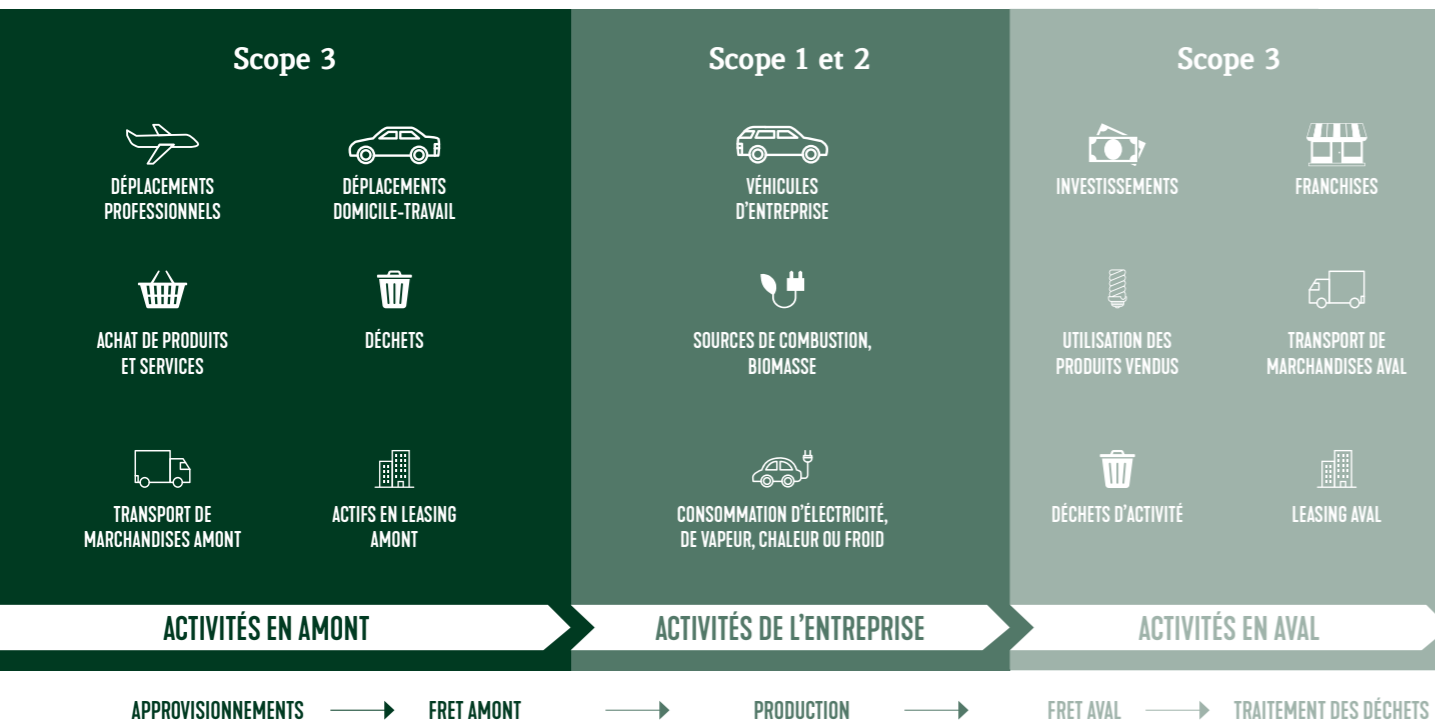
Scope 3

DÉPLACEMENTS PROFESSIONNELS

DÉPLACEMENTS DOMICILE-TRAVAIL

ACHAT DE PRODUITS ET SERVICES

DÉCHETS

TRANSPORT DE MARCHANDISES AMONT

ACTIFS EN LEASING AMONT

ACTIVITÉS EN AMONT

Scope 1 et 2

VÉHICULES D'ENTREPRISE

SOURCES DE COMBUSTION, BIOMASSE

CONSOMMATION D'ÉLECTRICITÉ, DE VAPEUR, CHALEUR OU FROID

ACTIVITÉS DE L'ENTREPRISE

Scope 3

INVESTISSEMENTS

FRANCHISES

UTILISATION DES PRODUITS VENDUS

TRANSPORT DE MARCHANDISES AVAL

DÉCHETS D'ACTIVITÉ

LEASING AVAL

ACTIVITÉS EN AVAL

APPROVISIONNEMENTS → FRET AMONT → PRODUCTION → FRET AVAL → TRAITEMENT DES DÉCHETS